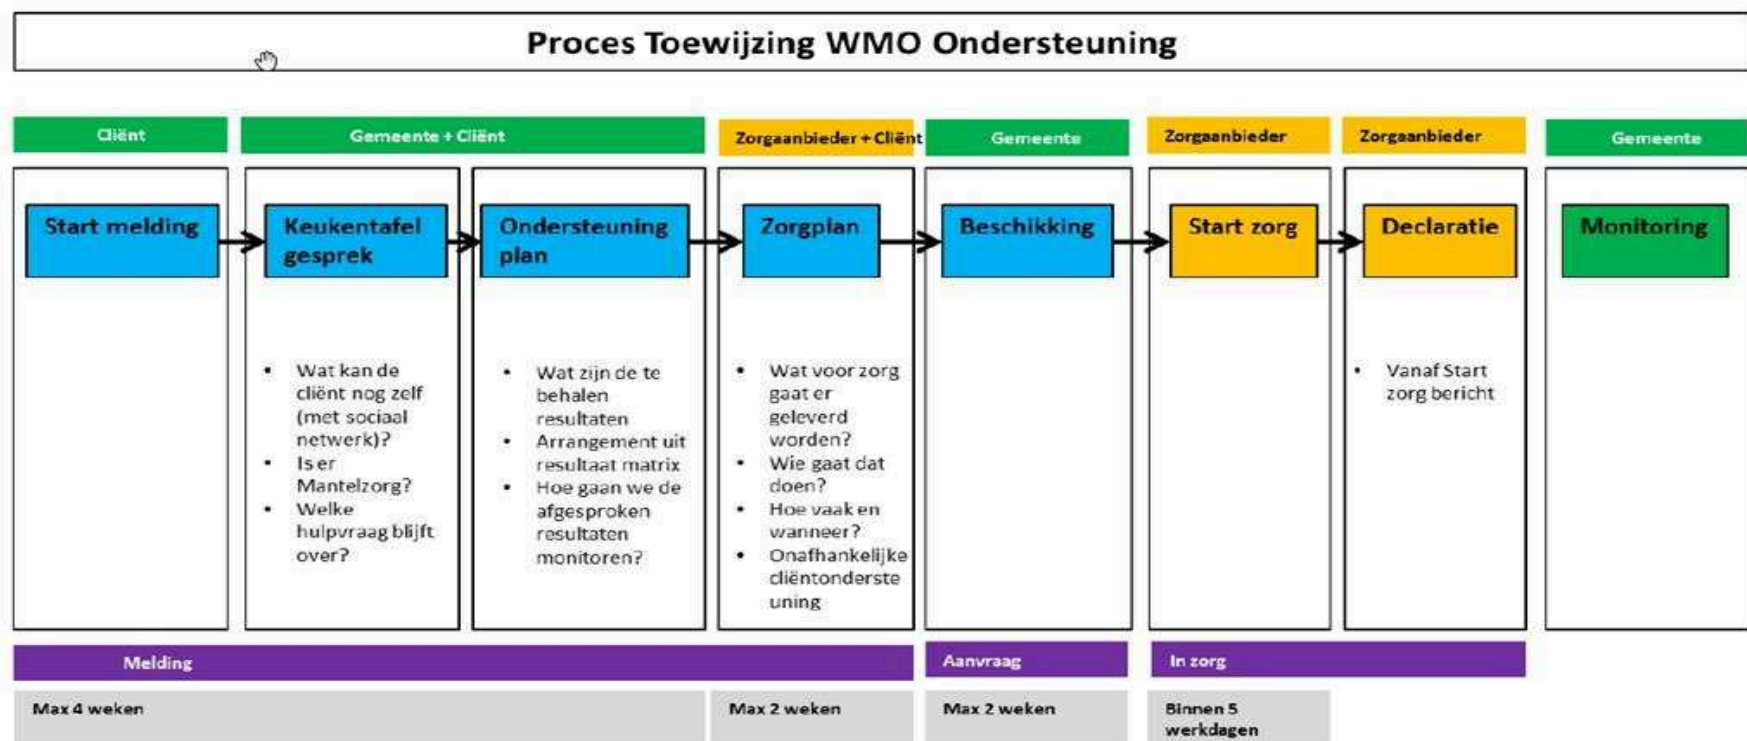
Proces Toewijzing WMO Ondersteuning

Cliënt

Gemeente + Cliënt

Zorgaanbieder + Cliënt

Gemeente

Zorgaanbieder

Zorgaanbieder

Gemeente

Start melding

Keukentafel gesprek

- Wat kan de cliënt nog zelf (met sociaal netwerk)?
- Is er Mantelzorg?
- Welke hulpvraag blijft over?

Ondersteuning plan

- Wat zijn de te behalen resultaten
- Arrangement uit resultaat matrix
- Hoe gaan we de afgesproken resultaten monitoren?

Zorgplan

- Wat voor zorg gaat er geleverd worden?
- Wie gaat dat doen?
- Hoe vaak en wanneer?
- Onafhankelijke cliëntondersteuning

Beschikking

Start zorg

Declaratie

- Vanaf Start zorg bericht

Monitoring

Melding

Aanvraag

In zorg

Max 4 weken

Max 2 weken

Max 2 weken

Binnen 5 werkdagen